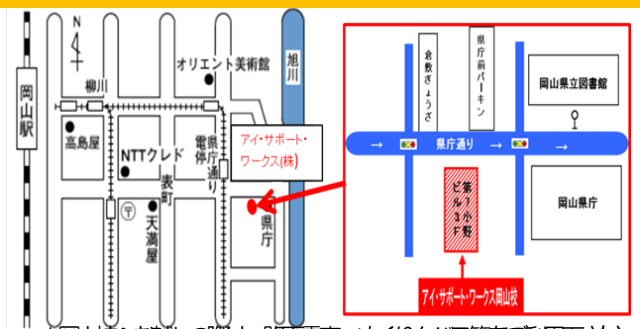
N

岡山駅

柳川

オリエント美術館

旭川

高島屋

NTTクレド

電停
県庁通り

表町

天満屋

アイ・サポート・ワークス(株)

県庁

倉敷ぎょうざ

県庁前パーキング

岡山県立図書館

県庁通り

第1小野ビル3F

岡山県庁

アイ・サポート・ワークス岡山校

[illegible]